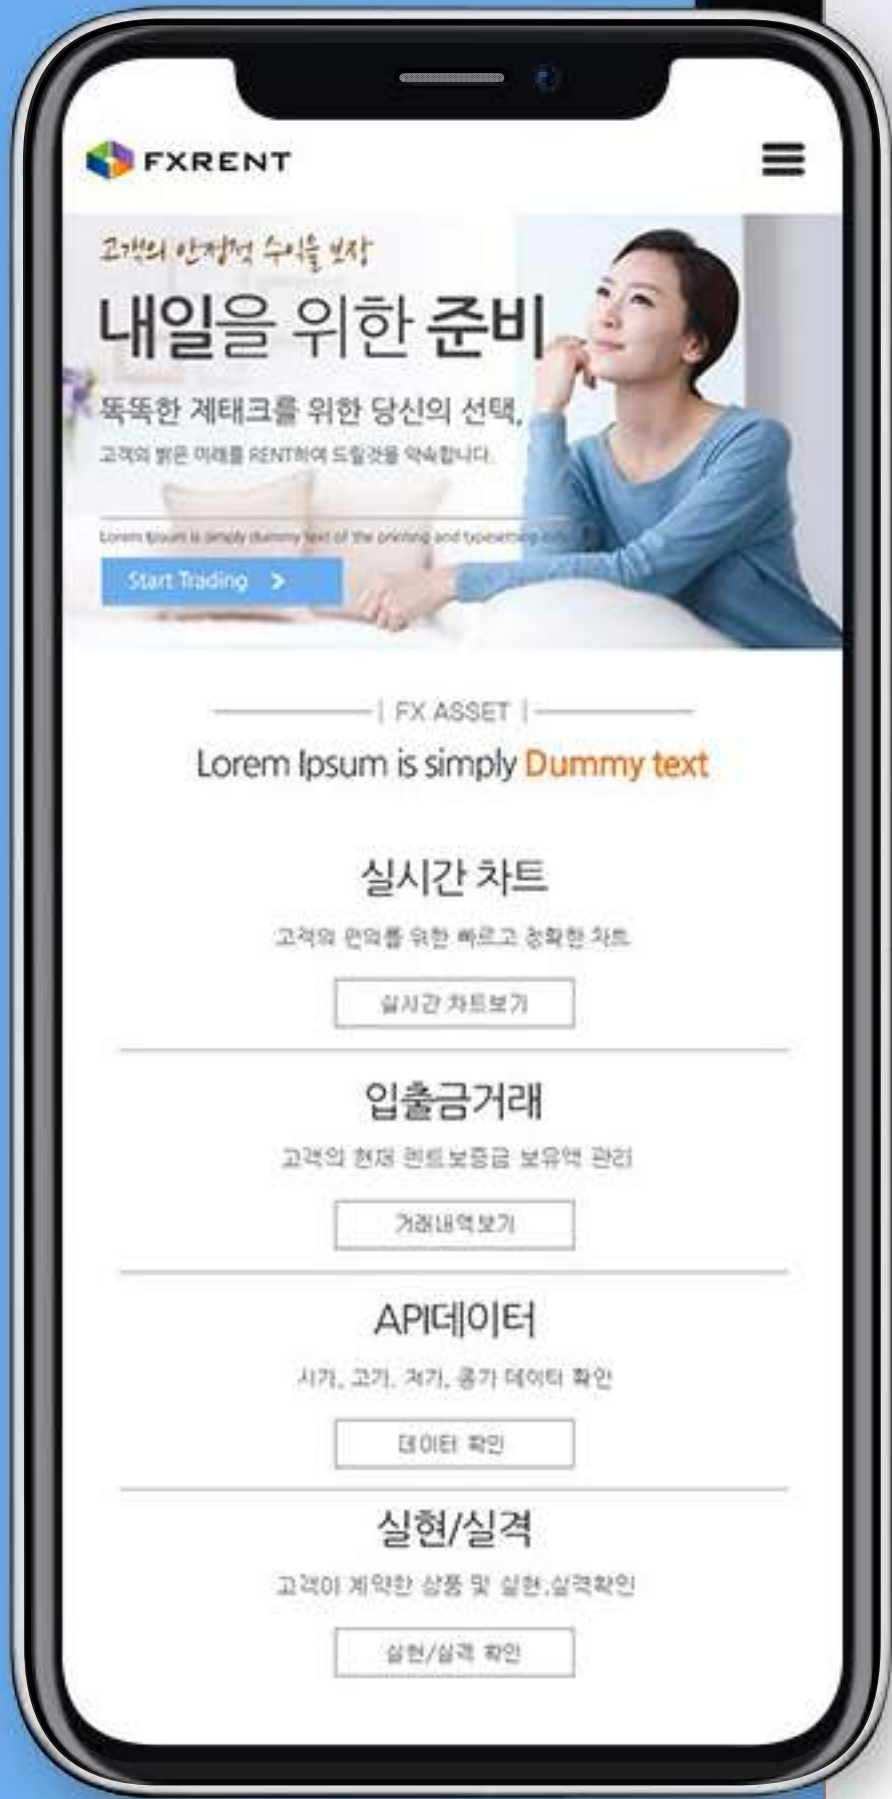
FXRENT

고객의 안정적 수익을 보장

내일을 위한 준비

똑똑한 제태크를 위한 당신의 선택,

고객의 밝은 미래를 RENT하여 드릴것을 약속합니다.

Lorem Ipsum is simply dummy text of the printing and typesetting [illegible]

Start Trading >

| FX ASSET |

Lorem Ipsum is simply Dummy text

실시간 차트

고객의 편의를 위한 빠르고 정확한 차트

실시간 차트보기

입출금거래

고객의 현재 렌트보증금 보유액 관리

거래내역보기

API데이터

시가, 고가, 저가, 종가 데이터 확인

데이터 확인

실현/실격

고객이 계약한 상품 및 실현,실격확인

실현/실격 확인